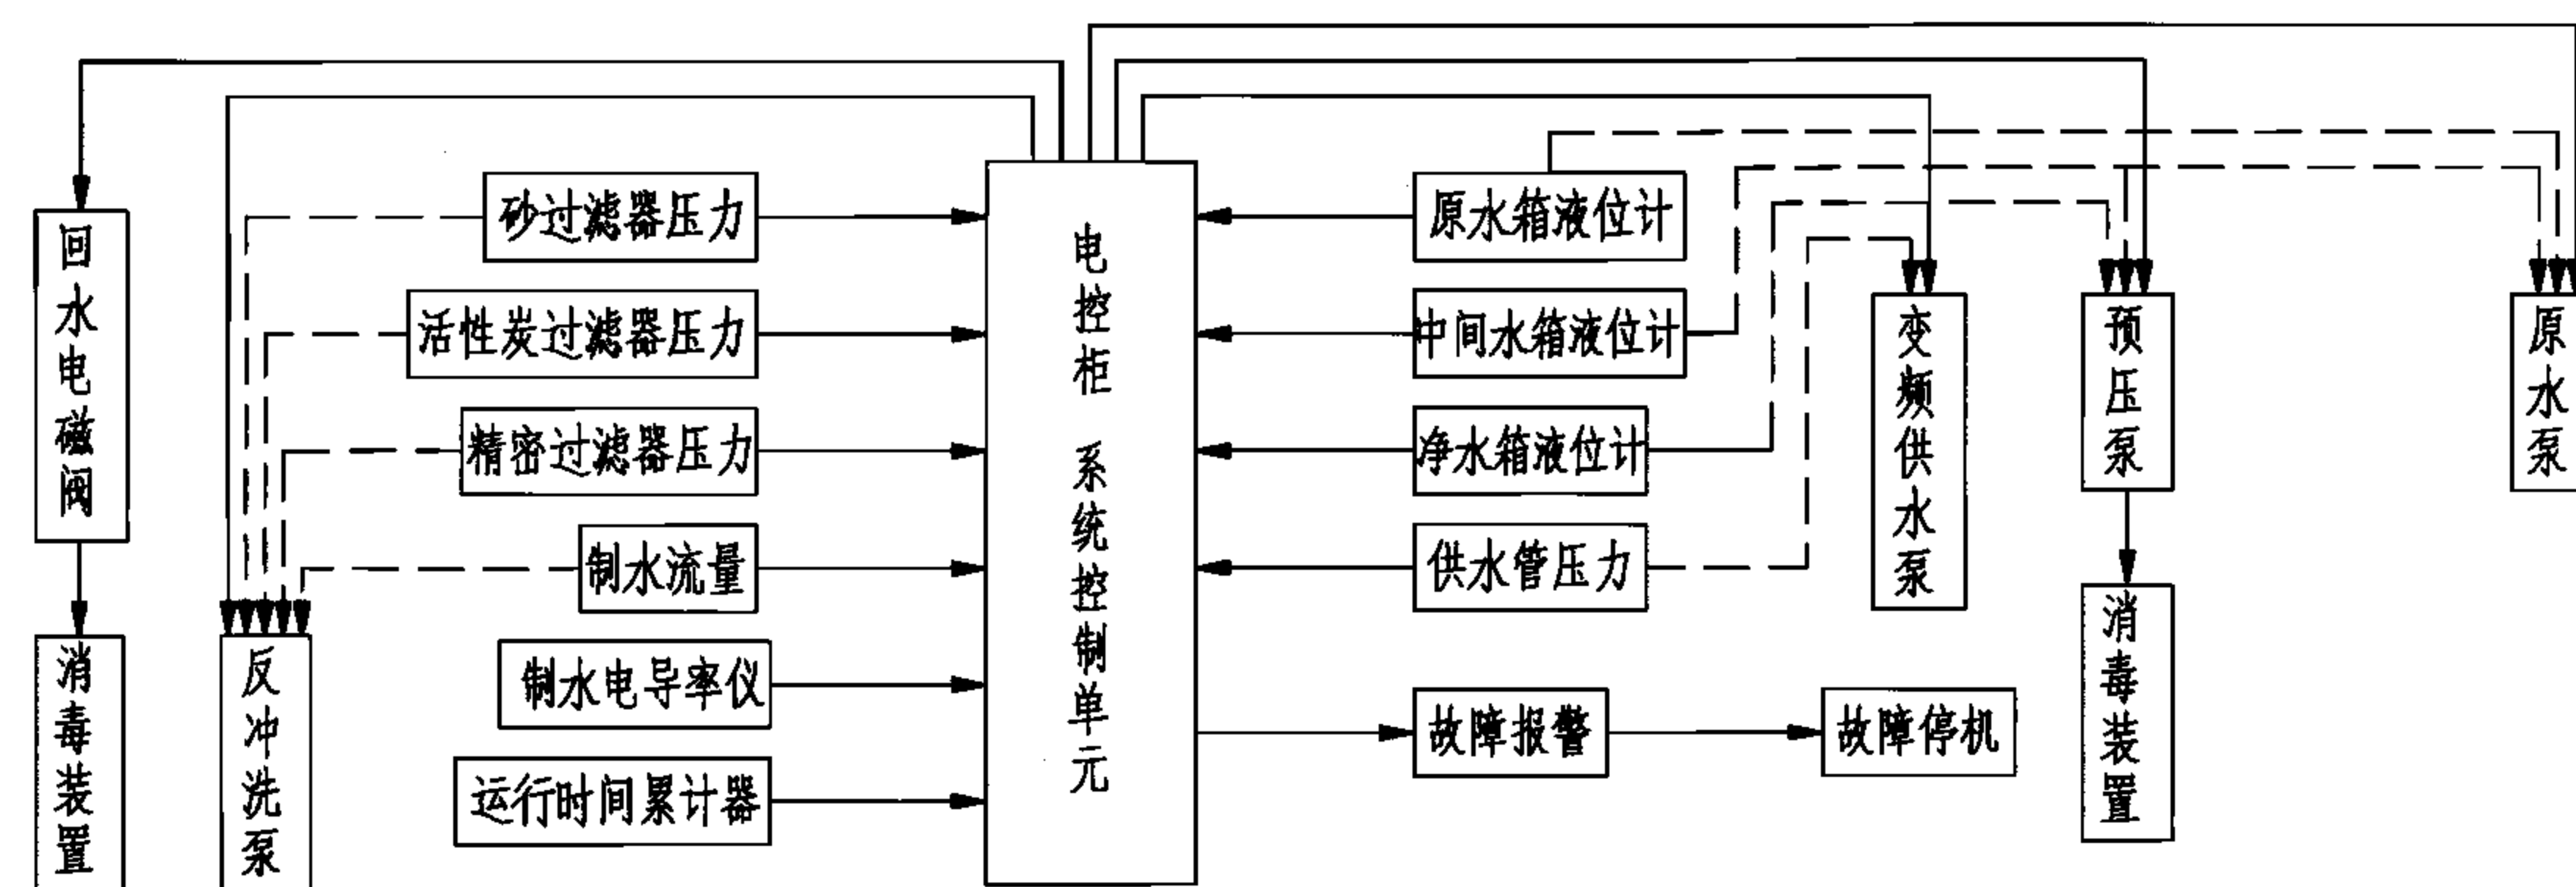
回水电磁阀

消毒装置

反冲洗泵

砂过滤器压力

活性炭过滤器压力

精密过滤器压力

制水流量

制水电导率仪

运行时间累计器

电控柜 系统控制单元

原水箱液位计

中间水箱液位计

净水箱液位计

供水管压力

故障报警

故障停机

变频供水泵

预压泵

消毒装置

原水泵